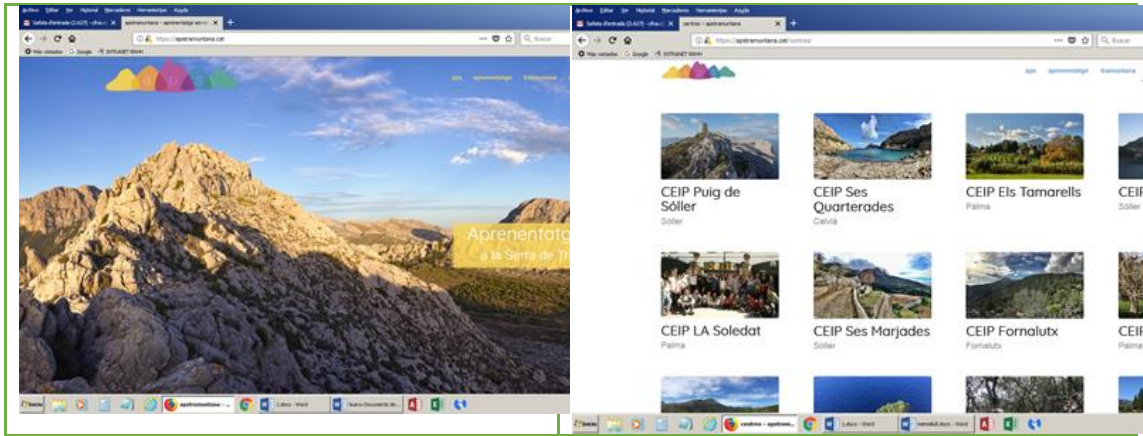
Arxivo Editar Ver Historial Marcadores Herramientas Ayuda

Safata d'entrada (1.627) - cfrau | aprenmuntana – aprenentatge servei

https://aprenmuntana.cat

Buscar

Más visitados Google INTRANET IB

apa aprenentatge tramuntana

Aprenentatge

a la Serra de Tr

Inicio aprenmuntana Lduca - Word Nuevo Documento de

Arxivo Editar Ver Historial Marcadores Herramientas Ayuda

Safata d'entrada (1.627) - cfrau | centres – aprenmuntana

https://aprenmuntana.cat/centres/

Buscar

Más visitados Google INTRANET IB

apa aprenentatge tramuntana

CEIP Puig de Sóller
Sóller

CEIP Ses Quarterades
Calvià

CEIP Els Tamarells
Palma

CEIF
Sóller

CEIP LA Soledat
Palma

CEIP Ses Marjades
Sóller

CEIP Fornalutx
Fornalutx

CEIF
Palma

Inicio centres – aprenm Lduca - Word Word